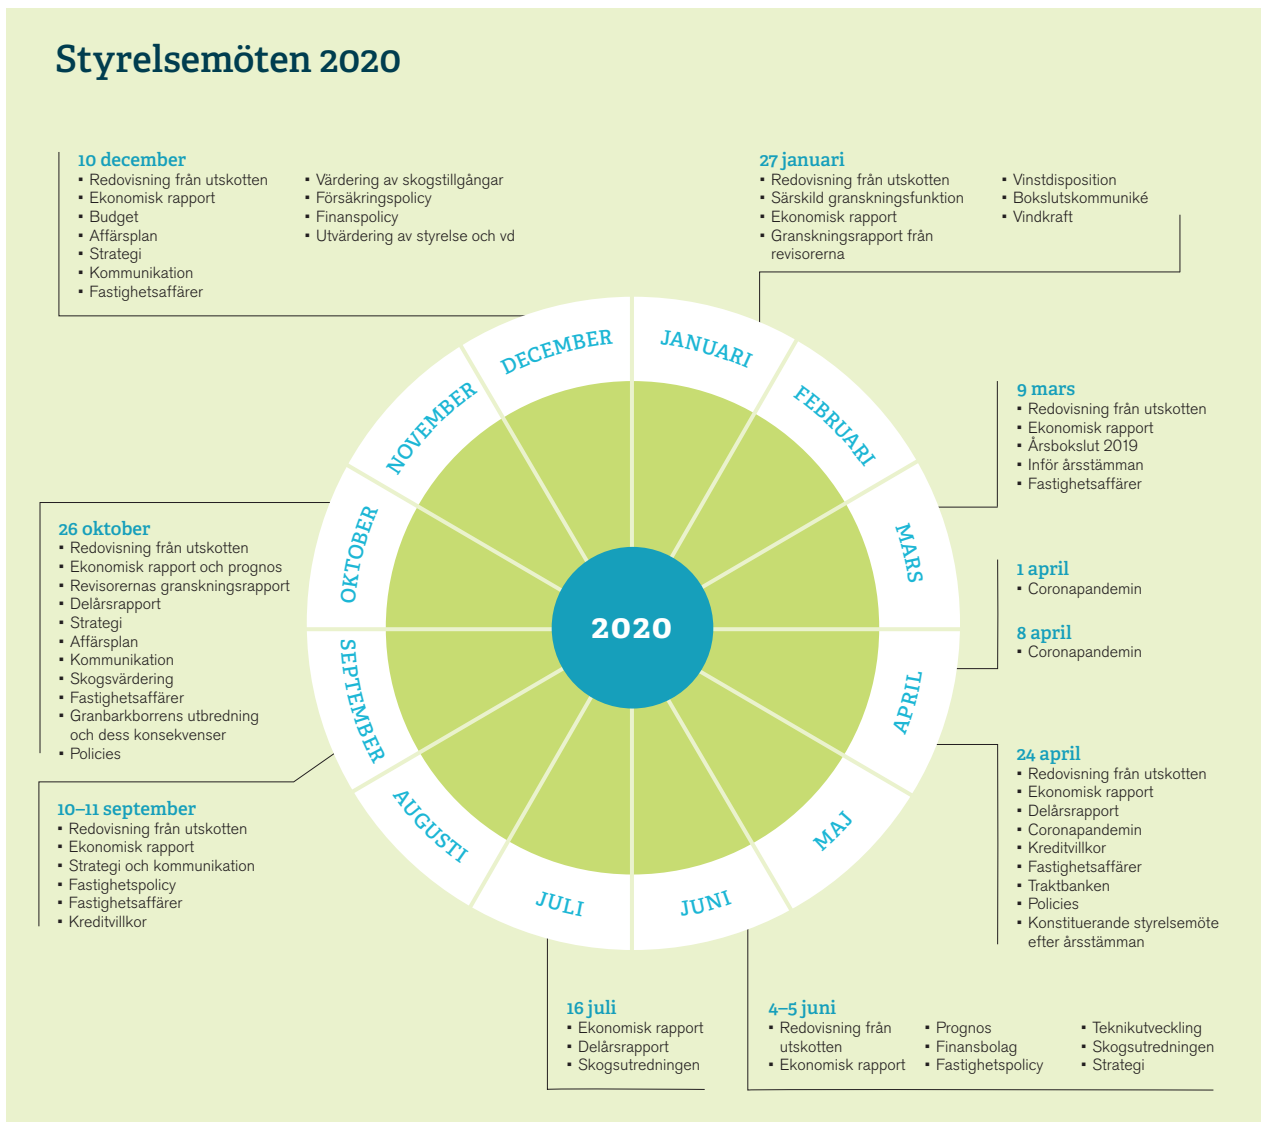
Styrelsemöten 2020

10 december
▪ Redovisning från utskotten
▪ Ekonomisk rapport
▪ Budget
▪ Affärsplan
▪ Strategi
▪ Kommunikation
▪ Fastighetsaffärer
▪ Värdering av skogstillgångar
▪ Försäkringspolicy
▪ Finanspolicy
▪ Utvärdering av styrelse och vd

27 januari
▪ Redovisning från utskotten
▪ Särskild granskningsfunktion
▪ Ekonomisk rapport
▪ Granskningsrapport från revisorerna
▪ Vinstdisposition
▪ Bokslutskommuniké
▪ Vindkraft

9 mars
▪ Redovisning från utskotten
▪ Ekonomisk rapport
▪ Årsbokslut 2019
▪ Inför årsstämman
▪ Fastighetsaffärer

1 april
▪ Coronapandemin

8 april
▪ Coronapandemin

24 april
▪ Redovisning från utskotten
▪ Ekonomisk rapport
▪ Delårsrapport
▪ Coronapandemin
▪ Kreditvillkor
▪ Fastighetsaffärer
▪ Traktbanken
▪ Policies
▪ Konstituerande styrelsemöte efter årsstämman

26 oktober
▪ Redovisning från utskotten
▪ Ekonomisk rapport och prognos
▪ Revisorernas granskningsrapport
▪ Delårsrapport
▪ Strategi
▪ Affärsplan
▪ Kommunikation
▪ Skogsvärdering
▪ Fastighetsaffärer
▪ Granbarkborrens utbredning och dess konsekvenser
▪ Policies

10–11 september
▪ Redovisning från utskotten
▪ Ekonomisk rapport
▪ Strategi och kommunikation
▪ Fastighetspolicy
▪ Fastighetsaffärer
▪ Kreditvillkor

DECEMBER
JANUARI
FEBRUARI
MARS
APRIL
MAJ
JUNI
JULI
AUGUSTI
SEPTEMBER
OKTOBER
NOVEMBER
2020

16 juli
▪ Ekonomisk rapport
▪ Delårsrapport
▪ Skogsutredningen

4–5 juni
▪ Redovisning från utskotten
▪ Ekonomisk rapport
▪ Prognos
▪ Finansbolag
▪ Fastighetspolicy
▪ Teknikutveckling
▪ Skogsutredningen
▪ Strategi